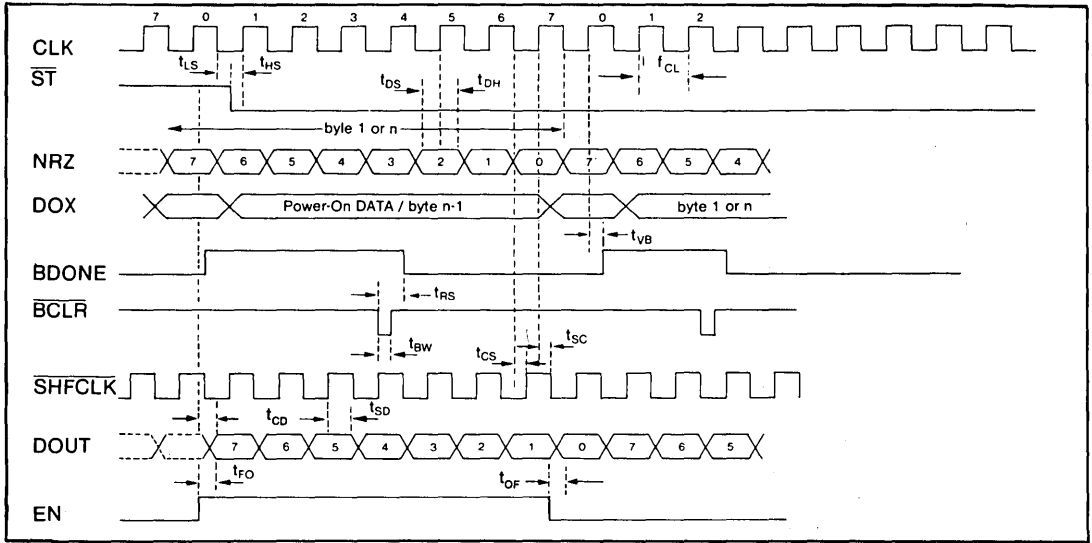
7 0 1 2 3 4 5 6 7 0 1 2

CLK

$\overline{ST}$

$t_{LS}$ $t_{HS}$ $t_{DS}$ $t_{DH}$ $f_{CL}$

byle 1 or n

NRZ 7 6 5 4 3 2 1 0 7 6 5 4

DOX Power-On DATA / byte n-1 byte 1 or n

$t_{VB}$

BDONE

$t_{RS}$

$\overline{BCLR}$

$t_{BW}$ $t_{CS}$ $t_{SC}$

$\overline{SHFCLK}$

$t_{CD}$ $t_{SD}$

DOUT 7 6 5 4 3 2 1 0 7 6 5

$t_{FO}$ $t_{OF}$

EN